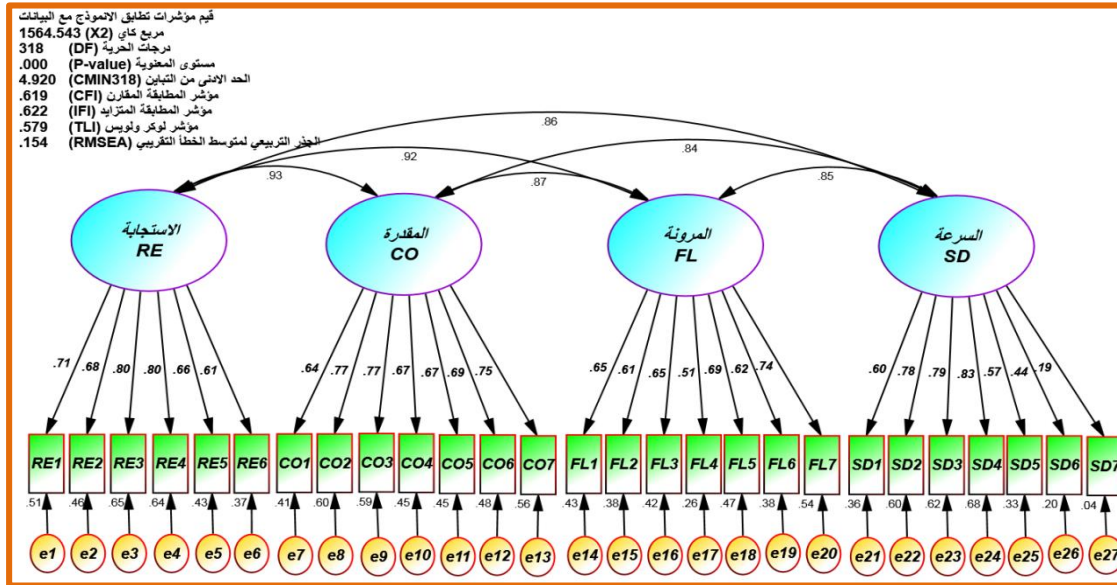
قيم مؤشرات تطابق الانموذج مع البيانات
1564.543 (X2) مربع كاي
318 (DF) درجات الحرية
.000 (P-value) مستوى المعنوية
4.920 (CMIN318) الحد الادنى من التباين
.619 (CFI) مؤشر المطابقة المقارن
.622 (IFI) مؤشر المطابقة المتزايد
.579 (TLI) مؤشر لوكر ولويس
.154 (RMSEA) الجذر التربيعي لمتوسط الخطأ التقريبي

.86
.84
.92
.93
.87
.85

الاستجابة RE
المقدرة CO
المرونة FL
السرعة SD

.71 .68 .80 .80 .66 .61
.64 .77 .77 .67 .67 .69 .75
.65 .61 .65 .51 .69 .62 .74
.60 .78 .79 .83 .57 .44 .19

RE1 RE2 RE3 RE4 RE5 RE6 CO1 CO2 CO3 CO4 CO5 CO6 CO7 FL1 FL2 FL3 FL4 FL5 FL6 FL7 SD1 SD2 SD3 SD4 SD5 SD6 SD7

.51 .46 .65 .64 .43 .37 .41 .60 .59 .45 .45 .48 .56 .43 .38 .42 .26 .47 .38 .54 .36 .60 .62 .68 .33 .20 .04

e1 e2 e3 e4 e5 e6 e7 e8 e9 e10 e11 e12 e13 e14 e15 e16 e17 e18 e19 e20 e21 e22 e23 e24 e25 e26 e27